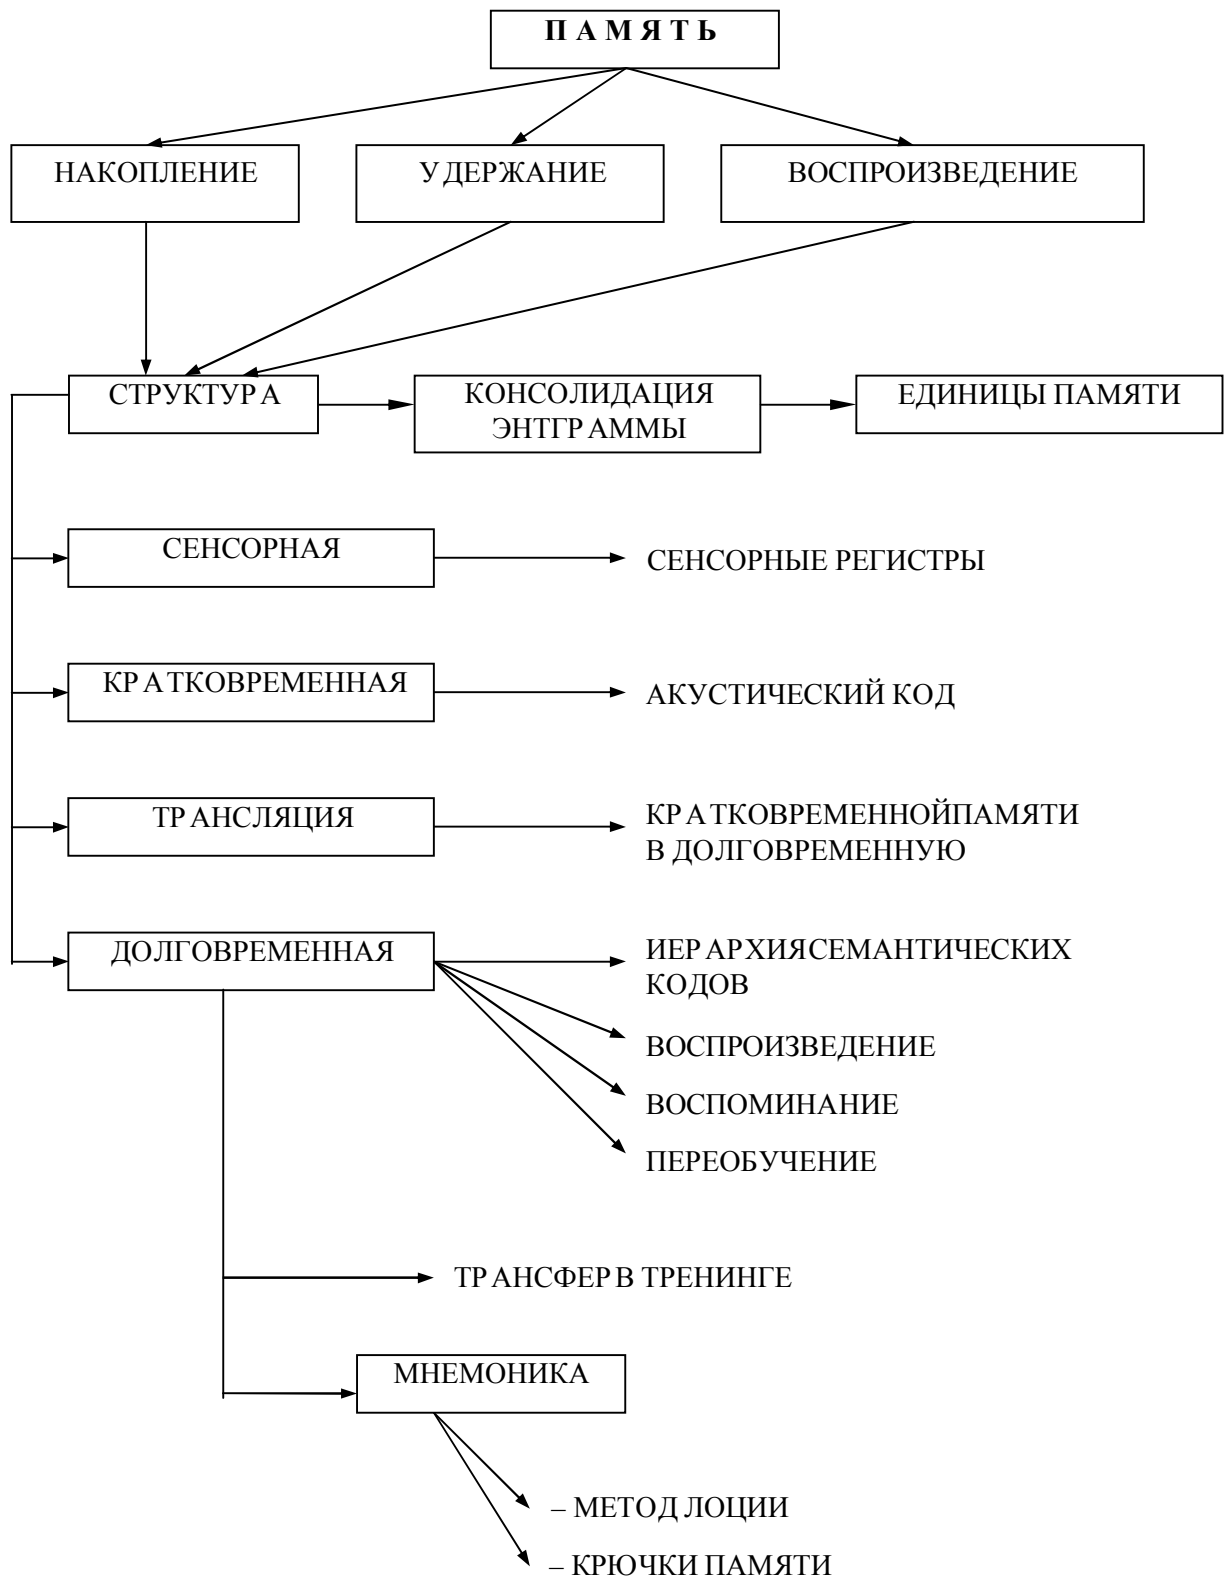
П А М Я Т Ь

НАКОПЛЕНИЕ

УДЕРЖАНИЕ

ВОСПРОИЗВЕДЕНИЕ

СТРУКТУРА

КОНСОЛИДАЦИЯ ЭНТГРАММЫ

ЕДИНИЦЫ ПАМЯТИ

СЕНСОРНАЯ

СЕНСОРНЫЕ РЕГИСТРЫ

КРАТКОВРЕМЕННАЯ

АКУСТИЧЕСКИЙ КОД

ТРАНСЛЯЦИЯ

КРАТКОВРЕМЕННОЙПАМЯТИ В ДОЛГОВРЕМЕННУЮ

ДОЛГОВРЕМЕННАЯ

ИЕРАРХИЯСЕМАНТИЧЕСКИХ КОДОВ

ВОСПРОИЗВЕДЕНИЕ

ВОСПОМИНАНИЕ

ПЕРЕОБУЧЕНИЕ

ТРАНСФЕР В ТРЕНИНГЕ

МНЕМОНИКА

– МЕТОД ЛОЦИИ

– КРЮЧКИ ПАМЯТИ